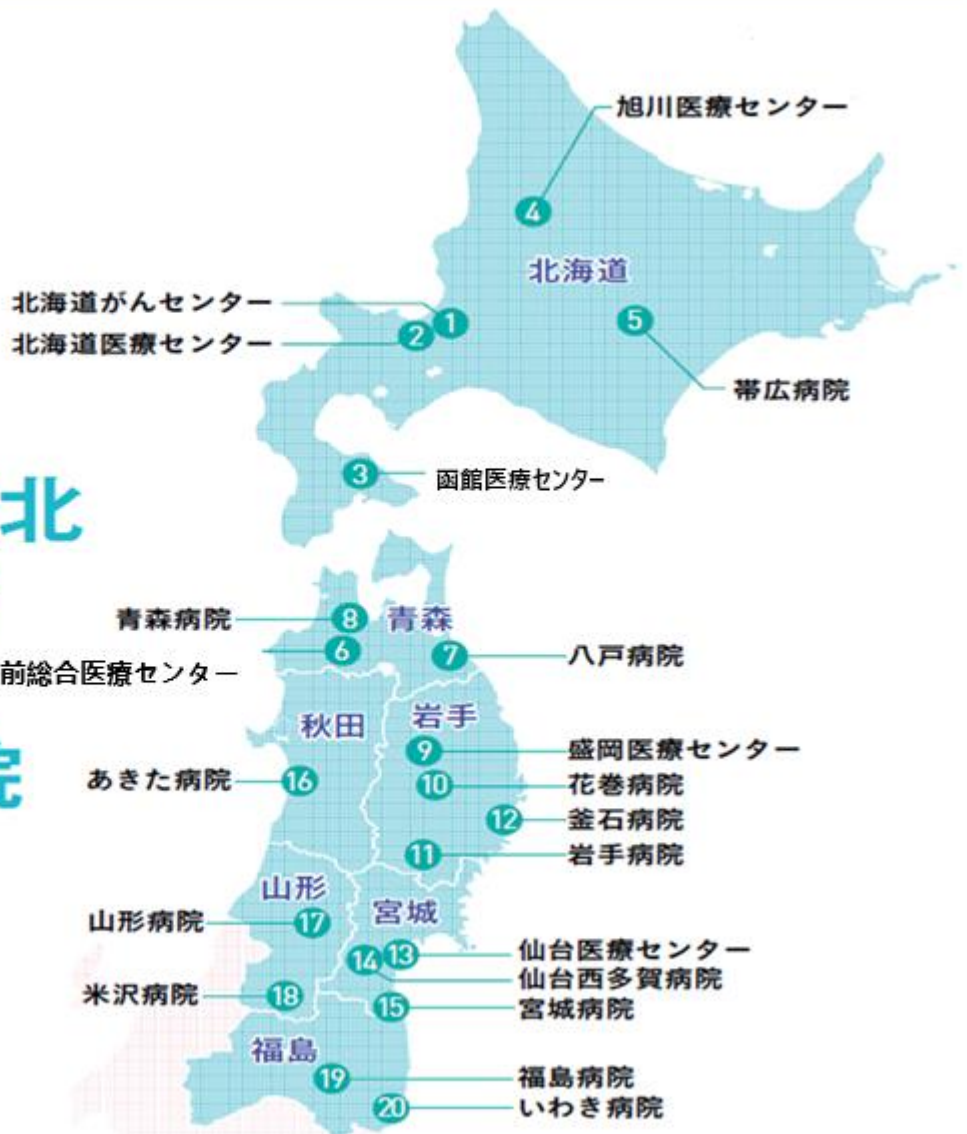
旭川医療センター
4
北海道
北海道がんセンター
1
北海道医療センター
2
5
帯広病院
3
函館医療センター
北
青森病院
8
青森
6
前総合医療センター
7
八戸病院
秋田
岩手
9
盛岡医療センター
院
あきた病院
16
10
花巻病院
12
釜石病院
11
岩手病院
山形
宮城
山形病院
17
14
13
仙台医療センター
仙台西多賀病院
米沢病院
18
15
宮城病院
福島
19
福島病院
20
いわき病院